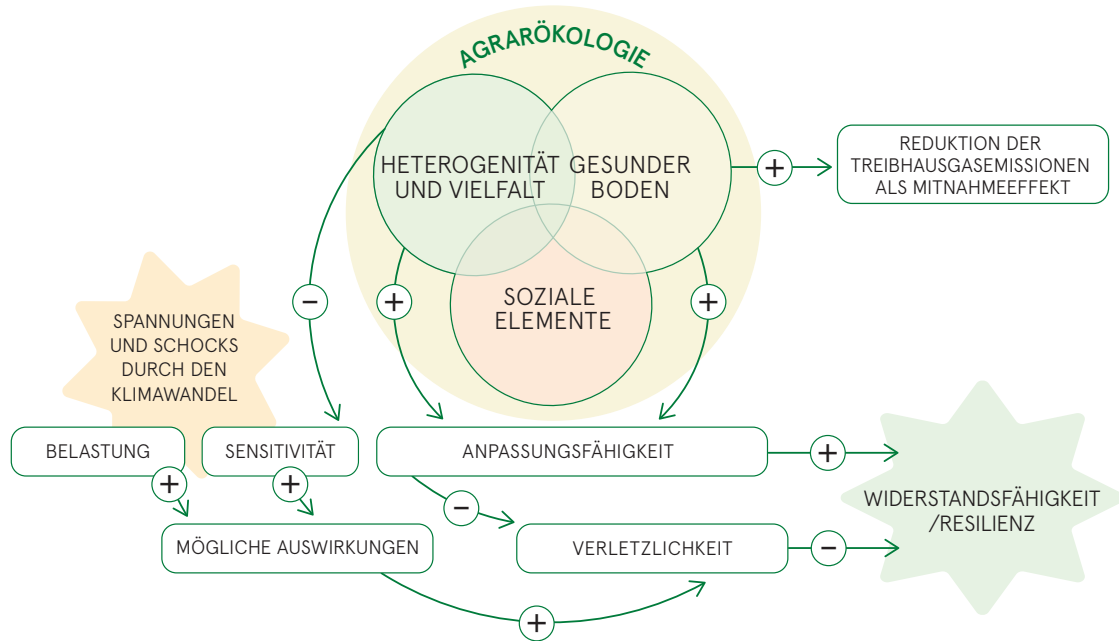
AGRARÖKOLOGIE

HETEROGENITÄT UND VIELFALT

GESUNDER BODEN

SOZIALE ELEMENTE

+

REDUKTION DER TREIBHAUSGASEMISSIONEN ALS MITNAHMEEFFEKT

SPANNUNGEN UND SCHOCKS DURCH DEN KLIMAWANDEL

−

+

+

BELASTUNG

SENSITIVITÄT

ANPASSUNGSFÄHIGKEIT

+

WIDERSTANDSFÄHIGKEIT /RESILIENZ

+

+

−

MÖGLICHE AUSWIRKUNGEN

VERLETZLICHKEIT

−

+